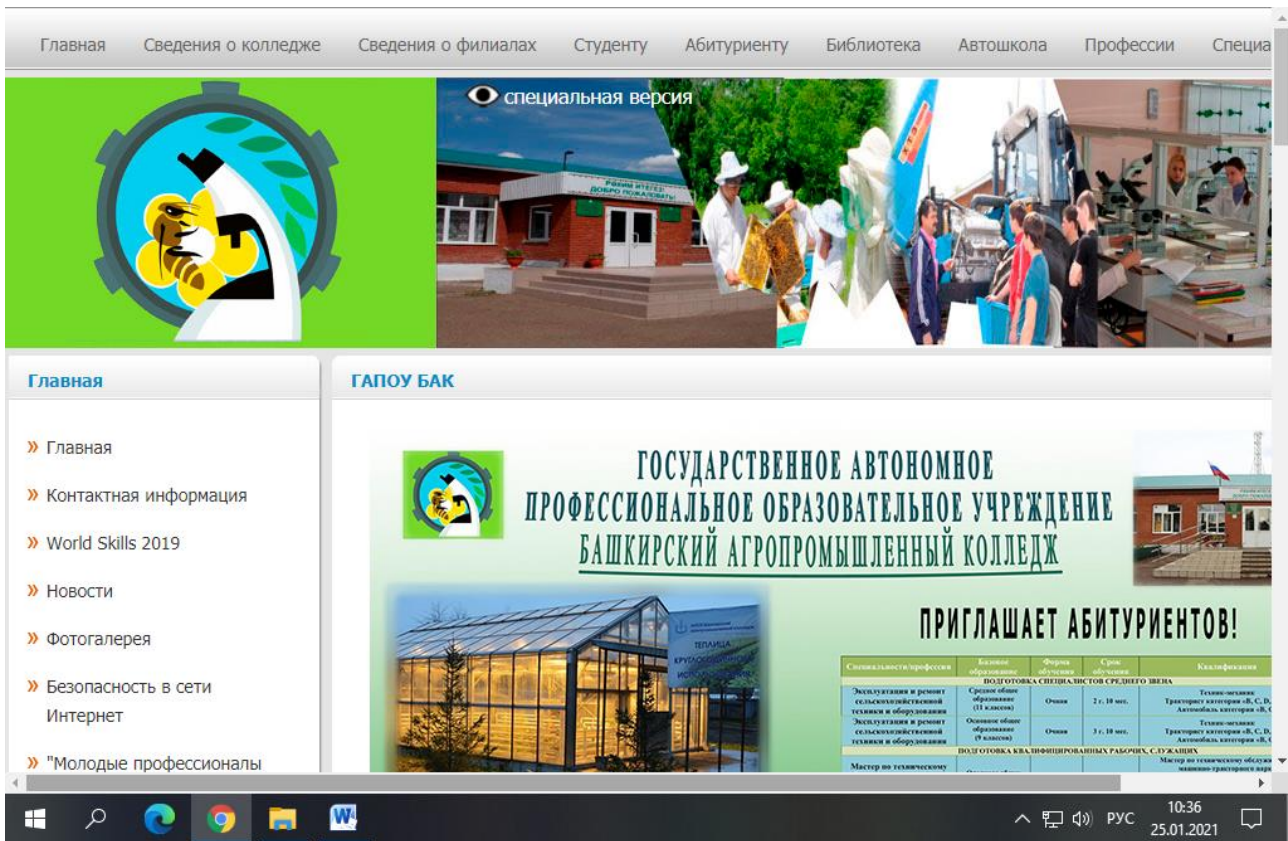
Главная Сведения о колледже Сведения о филиалах Студенту Абитуриенту Библиотека Автошкола Профессии Специа

специальная версия

Главная

» Главная
» Контактная информация
» World Skills 2019
» Новости
» Фотогалерея
» Безопасность в сети Интернет
» "Молодые профессионалы

ГАПОУ БАК

ГОСУДАРСТВЕННОЕ АВТОНОМНОЕ ПРОФЕССИОНАЛЬНОЕ ОБРАЗОВАТЕЛЬНОЕ УЧРЕЖДЕНИЕ БАШКИРСКИЙ АГРОПРОМЫШЛЕННЫЙ КОЛЛЕДЖ

ПРИГЛАШАЕТ АБИТУРИЕНТОВ!

| Специальность/профессия | Базовое образование | Форма обучения | Срок обучения | Квалификация |
|---|---|---|---|---|
| ПОДГОТОВКА СПЕЦИАЛИСТОВ СРЕДНЕГО ЗВЕНА | | | | |
| Эксплуатация и ремонт сельскохозяйственной техники и оборудования | Среднее общее образование (11 классов) | Очная | 2 г. 10 мес. | Техник-механик Тракторист категории «B, C, D, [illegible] Автомобиль категории «B, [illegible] |
| Эксплуатация и ремонт сельскохозяйственной техники и оборудования | Основное общее образование (9 классов) | Очная | 3 г. 10 мес. | Техник-механик Тракторист категории «B, C, D, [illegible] Автомобиль категории «B, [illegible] |
| ПОДГОТОВКА КВАЛИФИЦИРОВАННЫХ РАБОЧИХ, СЛУЖАЩИХ | | | | |
| Мастер по техническому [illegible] | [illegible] | | | Мастер по техническому обслуж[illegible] машинно-тракторного парк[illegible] |

ТЕПЛИЦА

РУС 10:36 25.01.2021